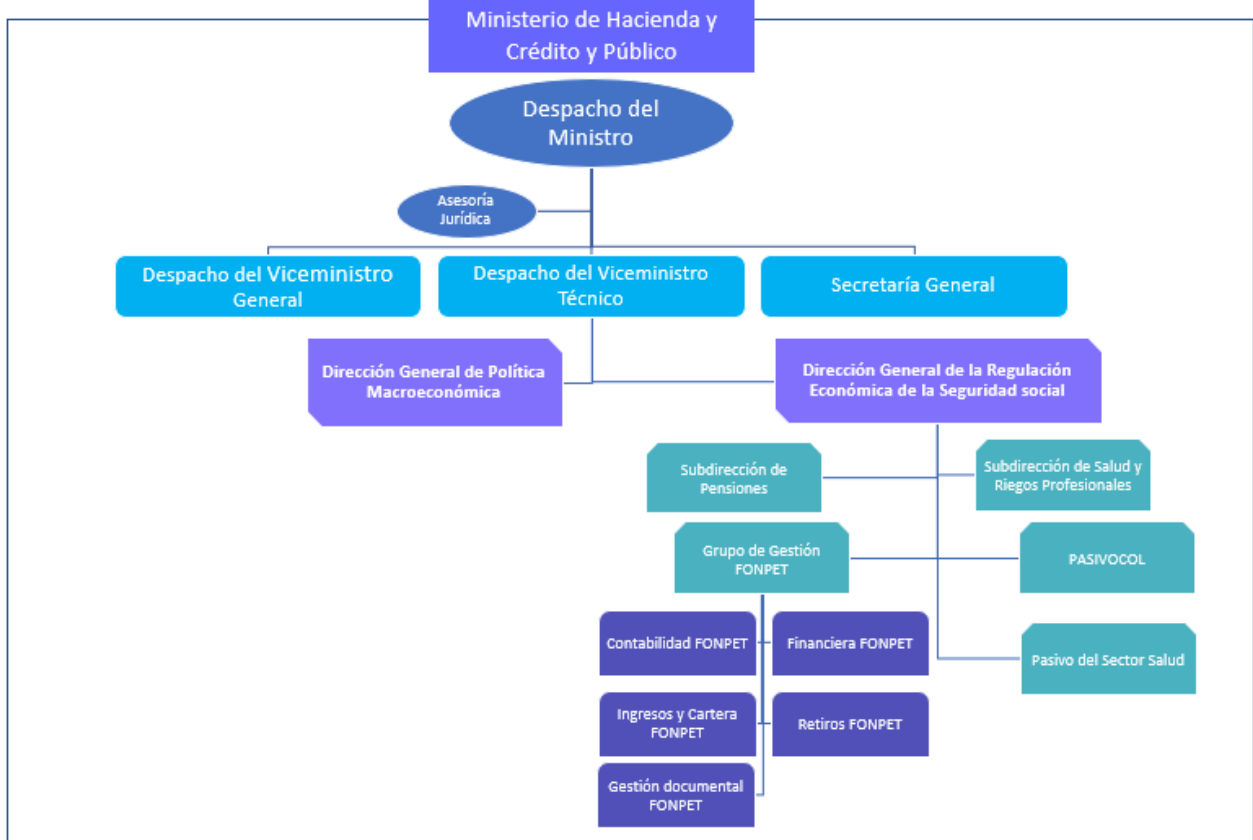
Ministerio de Hacienda y Crédito y Público

Despacho del Ministro

Asesoría Jurídica

Despacho del Viceministro General

Despacho del Viceministro Técnico

Secretaría General

Dirección General de Política Macroeconómica

Dirección General de la Regulación Económica de la Seguridad social

Subdirección de Pensiones

Subdirección de Salud y Riegos Profesionales

Grupo de Gestión FONPET

PASIVOCOL

Contabilidad FONPET

Financiera FONPET

Pasivo del Sector Salud

Ingresos y Cartera FONPET

Retiros FONPET

Gestión documental FONPET